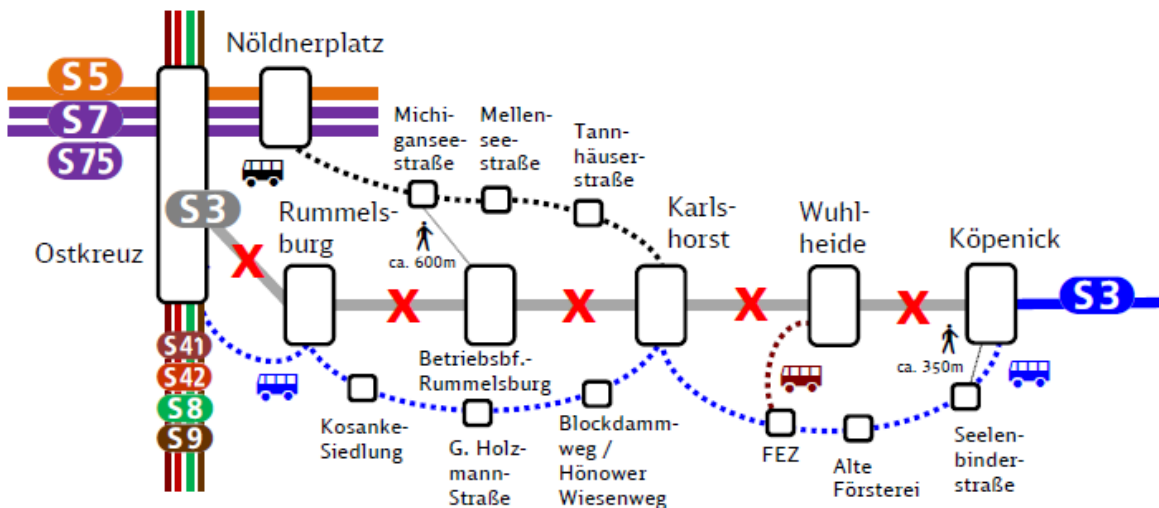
Nöldnerplatz

S5
S7
S75

Michigan­seestraße
Mellenseestraße
Tannhäuserstraße

S3
Ostkreuz
Rummelsburg
ca. 600m
Karlshorst
Wuhlheide
Köpenick
S3

X
X
X
X
X

S41
S42
S8
S9

Betriebsbf.-Rummelsburg
ca. 350m

Kosanke-Siedlung
G. Holzmann-Straße
Blockdammweg / Hönower Wiesenweg
FEZ
Alte Försterei
Seelenbinderstraße